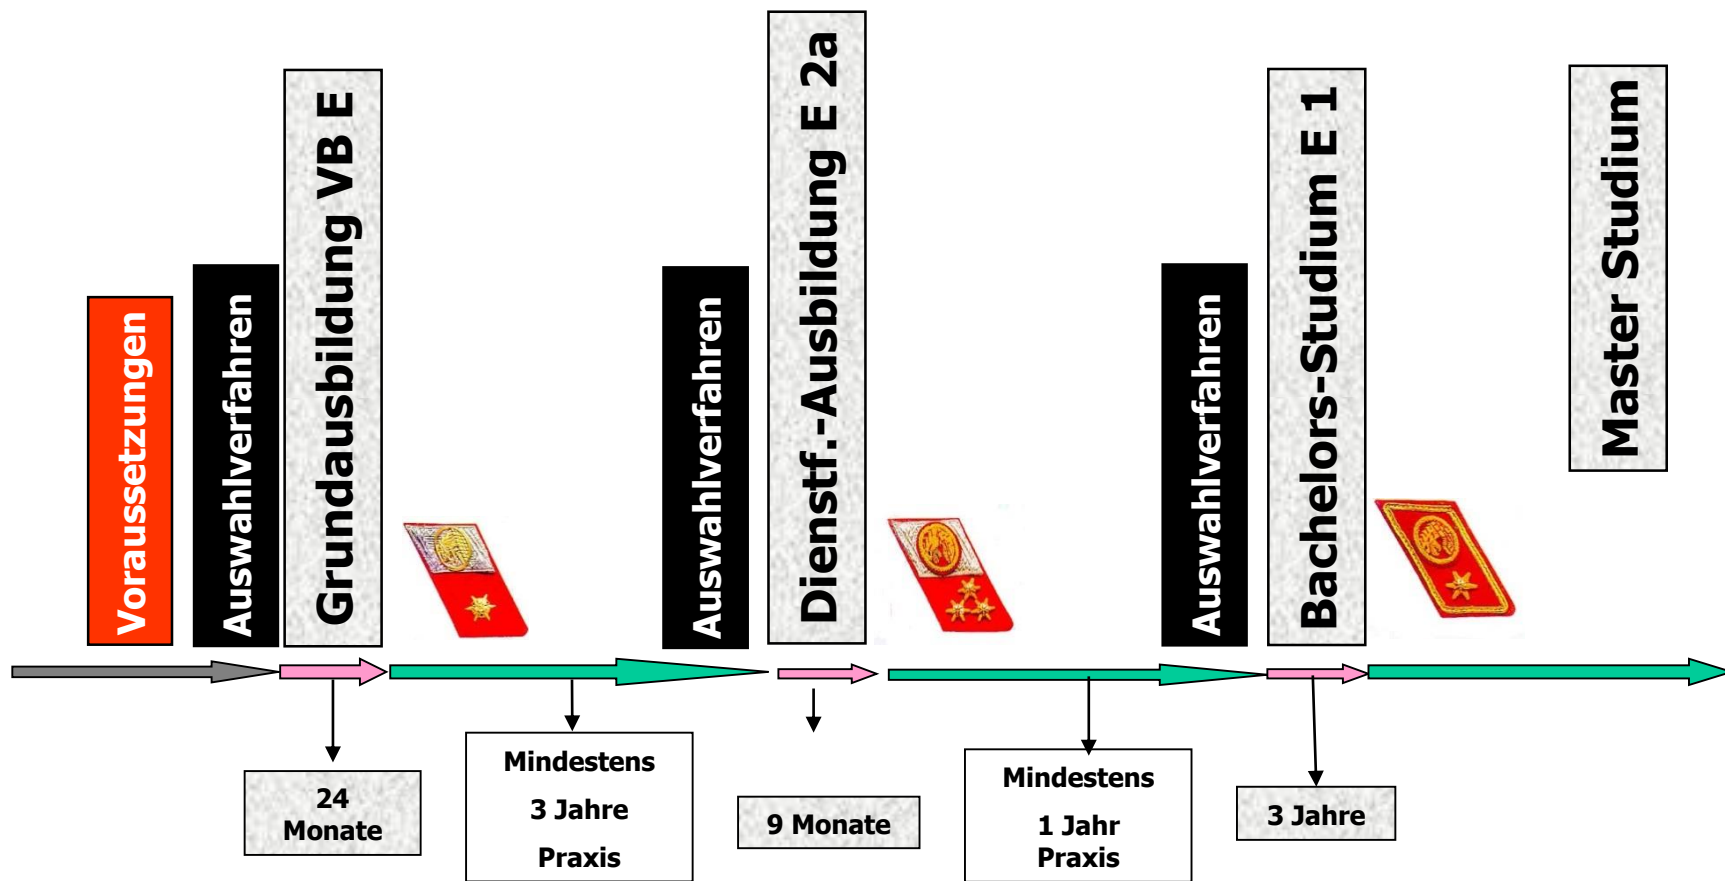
Voraussetzungen

Auswahlverfahren

Grundausbildung VB E

Auswahlverfahren

Dienstf.-Ausbildung E 2a

Auswahlverfahren

Bachelors-Studium E 1

Master Studium

24 Monate

Mindestens 3 Jahre Praxis

9 Monate

Mindestens 1 Jahr Praxis

3 Jahre